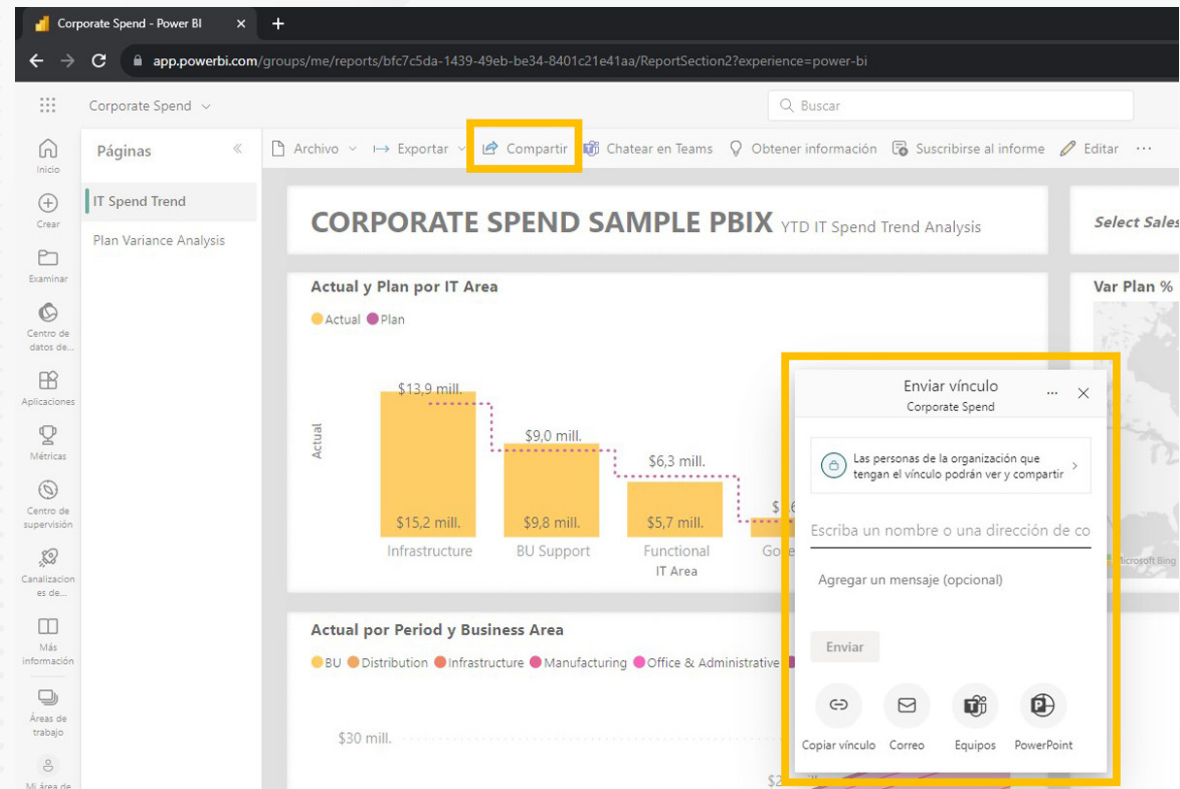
Corporate Spend - Power BI ×
app.powerbi.com/groups/me/reports/bfc7c5da-1439-49eb-be34-8401c21e41aa/ReportSection2?experience=power-bi

Corporate Spend
Buscar

Inicio
Crear
Examinar
Centro de datos de...
Aplicaciones
Métricas
Centro de supervisión
Canalizaciones de...
Más información
Áreas de trabajo
Mi área de

Páginas
IT Spend Trend
Plan Variance Analysis

Archivo Exportar Compartir Chatear en Teams Obtener información Suscribirse al informe Editar ···

CORPORATE SPEND SAMPLE PBIX YTD IT Spend Trend Analysis
Select Sales

Actual y Plan por IT Area
Actual Plan
Actual
$13,9 mill.
$15,2 mill.
Infrastructure
$9,0 mill.
$9,8 mill.
BU Support
$6,3 mill.
$5,7 mill.
Functional
IT Area
Go

Var Plan %

Actual por Period y Business Area
BU Distribution Infrastructure Manufacturing Office & Administrative
$30 mill.

Enviar vínculo
Corporate Spend
Las personas de la organización que tengan el vínculo podrán ver y compartir
Escriba un nombre o una dirección de co
Agregar un mensaje (opcional)
Enviar
Copiar vínculo Correo Equipos PowerPoint